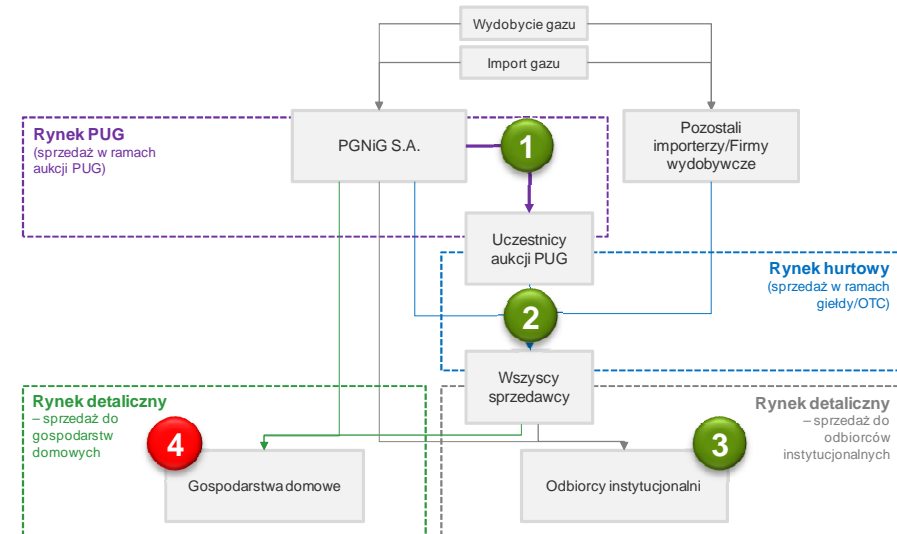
Wydobycie gazu

Import gazu

Rynek PUG
(sprzedaż w ramach aukcji PUG)

PGNiG S.A.

1

Pozostali importerzy/Firmy wydobywcze

Uczestnicy aukcji PUG

Rynek hurtowy
(sprzedaż w ramach giełdy/OTC)

2

Wszyscy sprzedawcy

Rynek detaliczny
– sprzedaż do gospodarstw domowych

Rynek detaliczny
– sprzedaż do odbiorców instytucjonalnych

4

3

Gospodarstwa domowe

Odbiorcy instytucjonalni